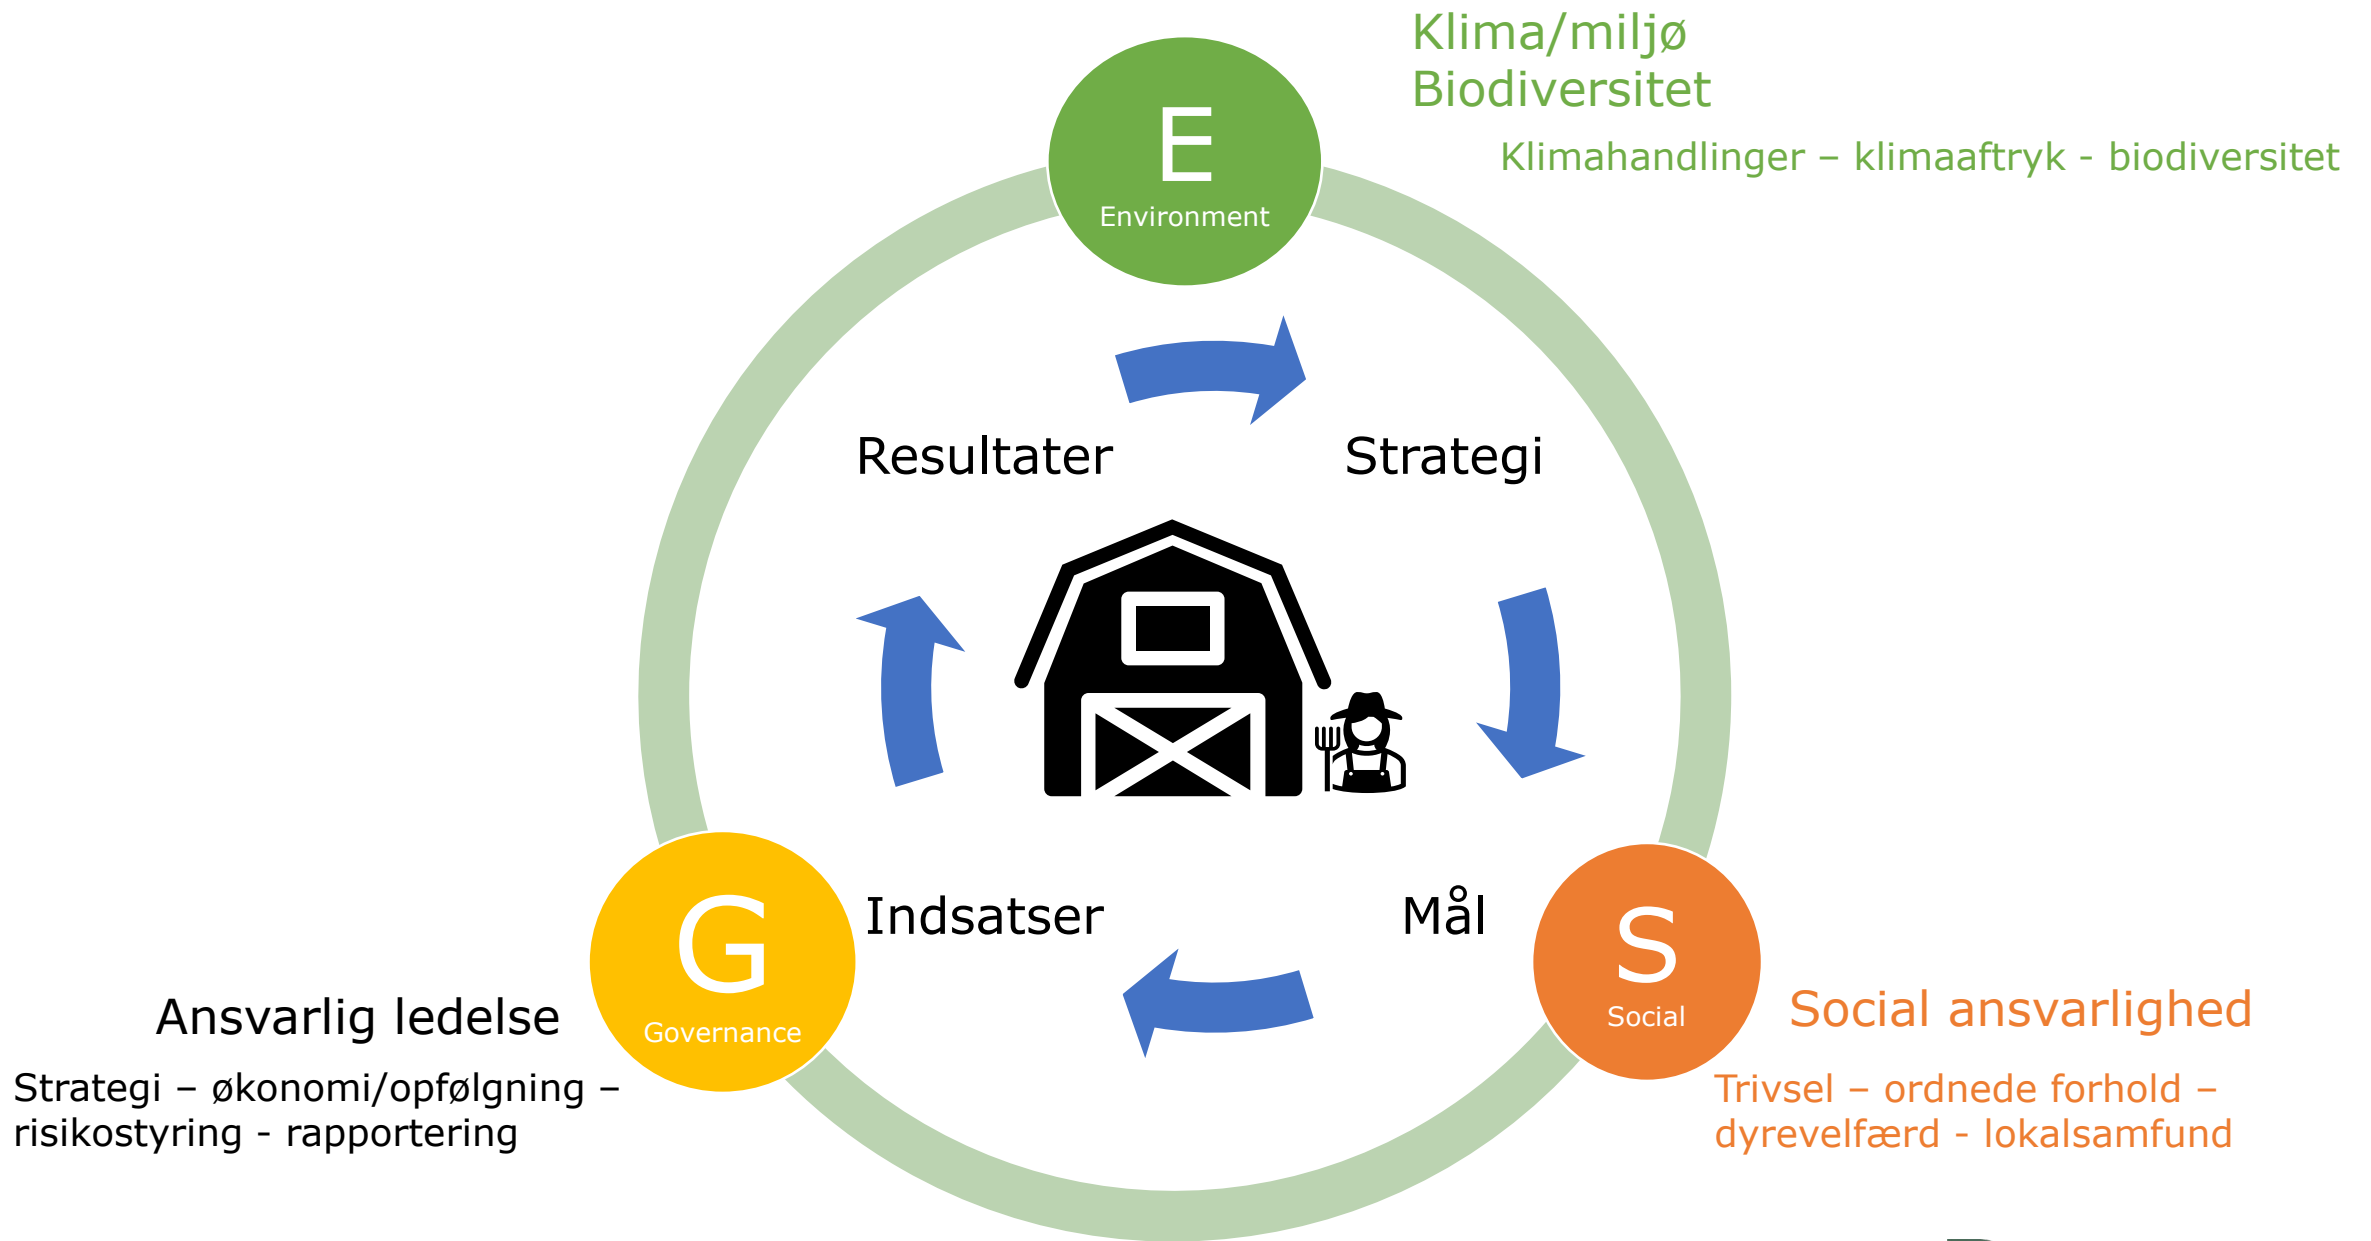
E
Environment

Klima/miljø
Biodiversitet

Klimahandlinger – klimaaftryk - biodiversitet

Resultater

Strategi

Indsatser

Mål

G
Governance

Ansvarlig ledelse

Strategi – økonomi/opfølgning – risikostyring - rapportering

S
Social

Social ansvarlighed

Trivsel – ordnede forhold – dyrevelfærd - lokalsamfund